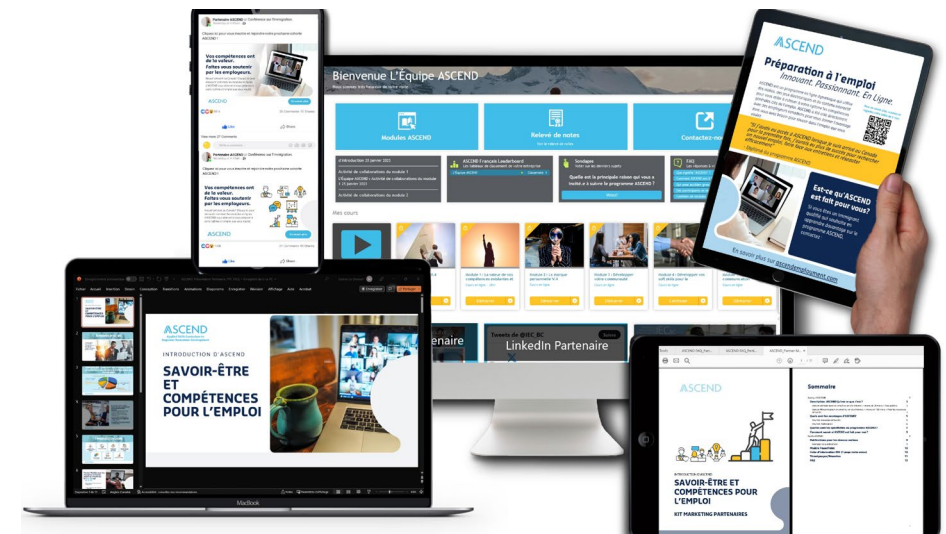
Partenaire ASCEND

Vos compétences ont de la valeur. Faites vous soutenir par les employeurs.

ASCEND

J'aime

Partager

Vos compétences ont de la valeur. Faites vous soutenir par les employeurs.

ASCEND

Bienvenue L'Équipe ASCEND

Modules ASCEND

Relevé de notes

Contactez-nous

Mes cours

Quelle est la principale raison qui vous a incité à suivre le programme ASCEND ?

FAQ

Partenaire

LinkedIn Partenaire

ASCEND

Préparation à l'emploi

Innovant. Passionnant. En Ligne.

Est-ce qu'ASCEND est fait pour vous?

En savoir plus sur ascendemployment.com

ASCEND

INTRODUCTION D'ASCEND

SAVOIR-ÊTRE ET COMPÉTENCES POUR L'EMPLOI

MacBook

ASCEND

INTRODUCTION D'ASCEND

SAVOIR-ÊTRE ET COMPÉTENCES POUR L'EMPLOI

KIT MARKETING PARTENAIRES

Sommaire